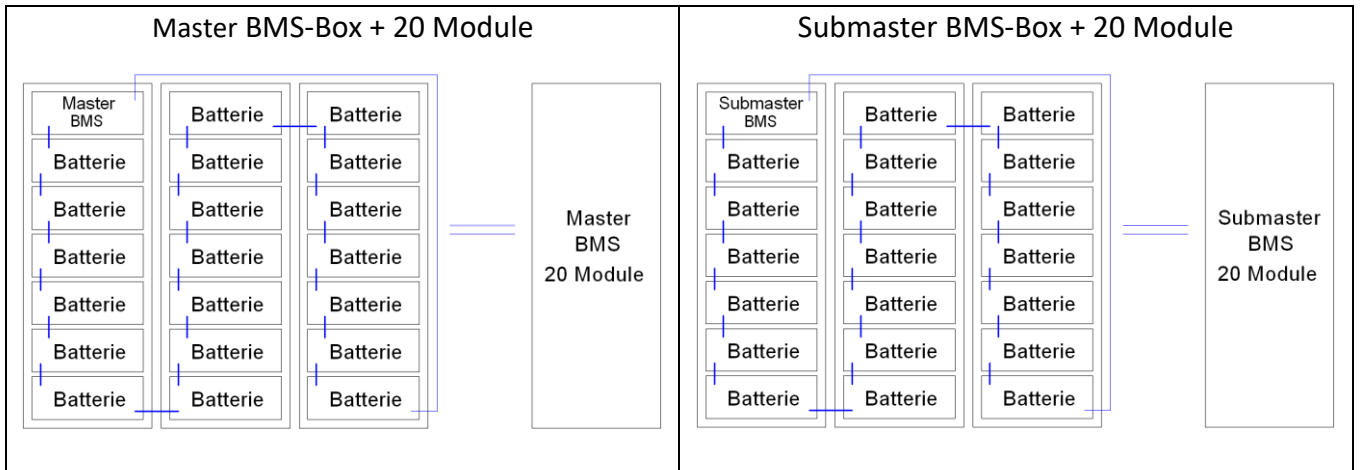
| Master BMS-Box + 20 Module | Submaster BMS-Box + 20 Module |
|---|---|
| Master BMS, Batterie, Batterie, Batterie, Batterie, Batterie, Batterie, Batterie, Batterie, Batterie, Batterie, Batterie, Batterie, Batterie, Batterie, Batterie, Batterie, Batterie, Batterie, Batterie, Batterie; Master BMS 20 Module | Submaster BMS, Batterie, Batterie, Batterie, Batterie, Batterie, Batterie, Batterie, Batterie, Batterie, Batterie, Batterie, Batterie, Batterie, Batterie, Batterie, Batterie, Batterie, Batterie, Batterie, Batterie; Submaster BMS 20 Module |